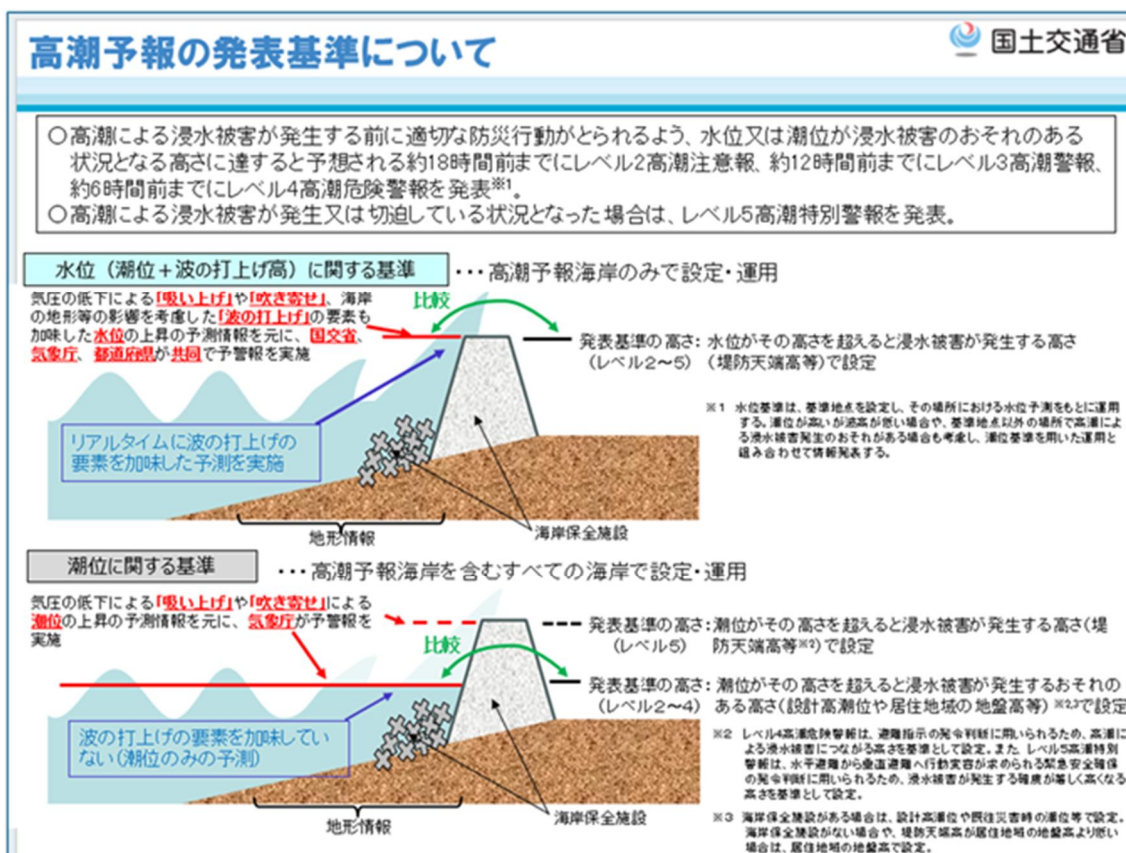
高潮予報の発表基準について

国土交通省

○高潮による浸水被害が発生する前に適切な防災行動がとられるよう、水位又は潮位が浸水被害のおそれのある状況となる高さに達すると予想される約18時間前までにレベル2高潮注意報、約12時間前までにレベル3高潮警報、約6時間前までにレベル4高潮危険警報を発表※1。
○高潮による浸水被害が発生又は切迫している状況となった場合は、レベル5高潮特別警報を発表。

水位（潮位＋波の打上げ高）に関する基準 ・・・高潮予報海岸のみで設定・運用

気圧の低下による「吸い上げ」や「吹き寄せ」、海岸の地形等の影響を考慮した「波の打上げ」の要素も加味した水位の上昇の予測情報を元に、国交省、気象庁、都道府県が共同で予警報を実施

比較

発表基準の高さ：水位がその高さを超えると浸水被害が発生する高さ（レベル2～5）（堤防天端高等）で設定

※1 水位基準は、基準地点を設定し、その場所における水位予測をもとに運用する。潮位が高い/波高が低い場合は、基準地点以外の場所で高潮による浸水被害発生のおそれがある場合も考慮し、潮位基準を用いた運用と組み合わせて情報発表する。

リアルタイムに波の打上げの要素を加味した予測を実施

地形情報

海岸保全施設

潮位に関する基準 ・・・高潮予報海岸を含むすべての海岸で設定・運用

気圧の低下による「吸い上げ」や「吹き寄せ」による潮位の上昇の予測情報を元に、気象庁が予警報を実施

比較

発表基準の高さ：潮位がその高さを超えると浸水被害が発生する高さ（堤防天端高等※2）で設定（レベル5）

発表基準の高さ：潮位がその高さを超えると浸水被害が発生するおそれのある高さ（設計高潮位や居住地域の地盤高等）※2,3で設定（レベル2～4）

※2 レベル4高潮危険警報は、避難指示の発令判断に用いられるため、高潮による浸水被害につながる高さを基準として設定。また、レベル5高潮特別警報は、水平避難から垂直避難へ行動変容が求められる緊急安全確保の発令判断に用いられるため、浸水被害が発生する確度が著しく高くなる高さを基準として設定。

※3 海岸保全施設がある場合は、設計高潮位や既往災害時の潮位等で設定。海岸保全施設がない場合や、堤防天端高が居住地域の地盤高より低い場合は、居住地域の地盤高で設定。

波の打上げの要素を加味していない（潮位のみの予測）

地形情報

海岸保全施設